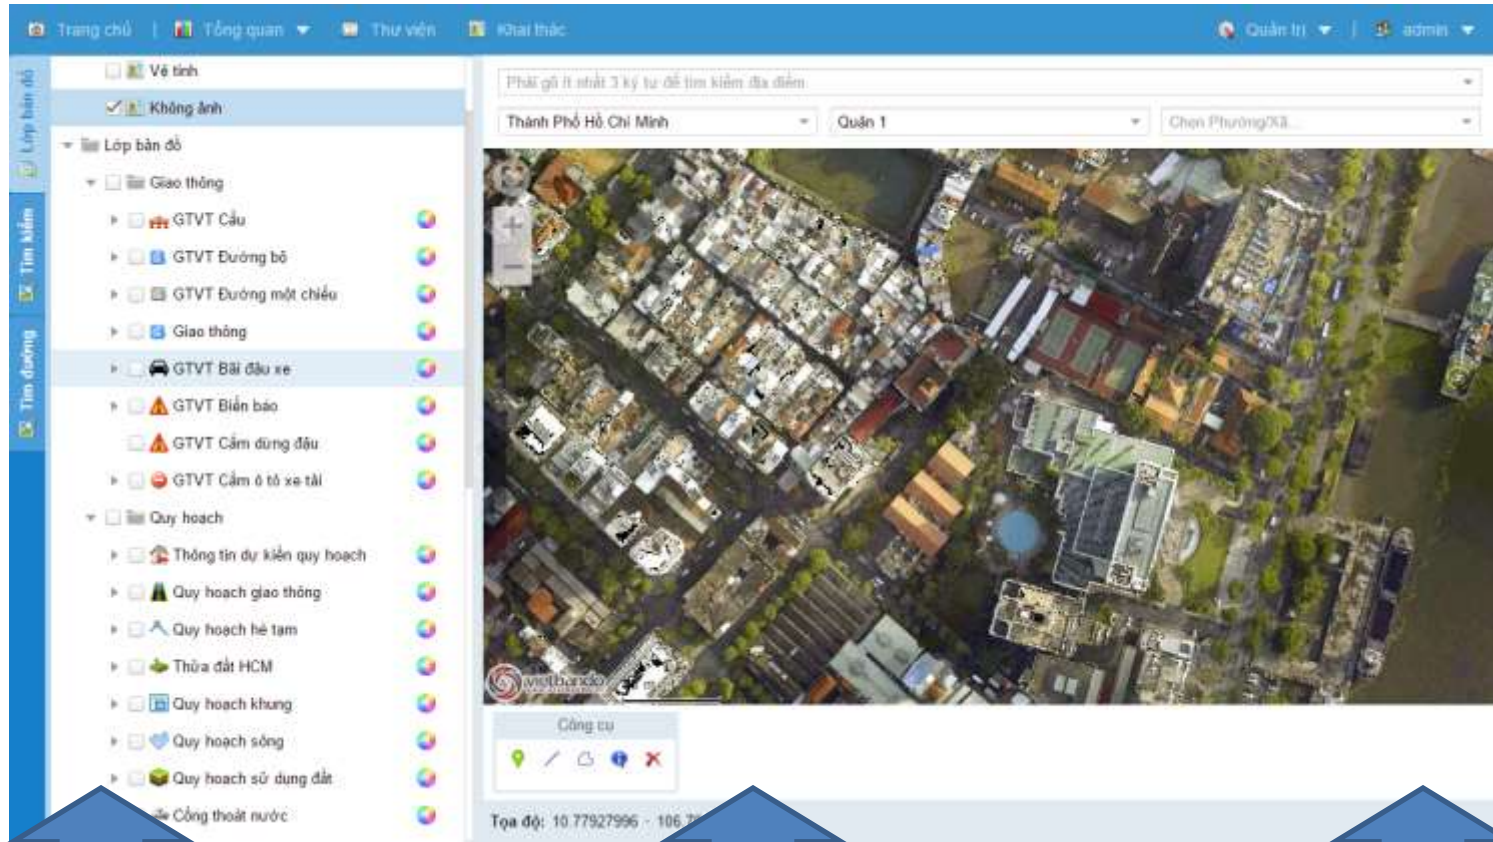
Trang chủ | Tổng quan | Thư viện | Khai thác

Quản trị | admin

Lớp bản đồ
Tìm kiếm
Tìm đường

Vệ tinh
Không ảnh
Lớp bản đồ
Giao thông
GTVT Cầu
GTVT Đường bộ
GTVT Đường một chiều
Giao thông
GTVT Bãi đậu xe
GTVT Biển báo
GTVT Cấm dừng đậu
GTVT Cấm ô tô xe tải
Quy hoạch
Thông tin dự kiến quy hoạch
Quy hoạch giao thông
Quy hoạch hè tạm
Thửa đất HCM
Quy hoạch khung
Quy hoạch sông
Quy hoạch sử dụng đất
Cống thoát nước

Phải gõ ít nhất 3 ký tự để tìm kiếm địa điểm

Thành Phố Hồ Chí Minh
Quận 1
Chọn Phường/Xã...

vietbando

Công cụ

Tọa độ: 10.77927996 - 106.7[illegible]